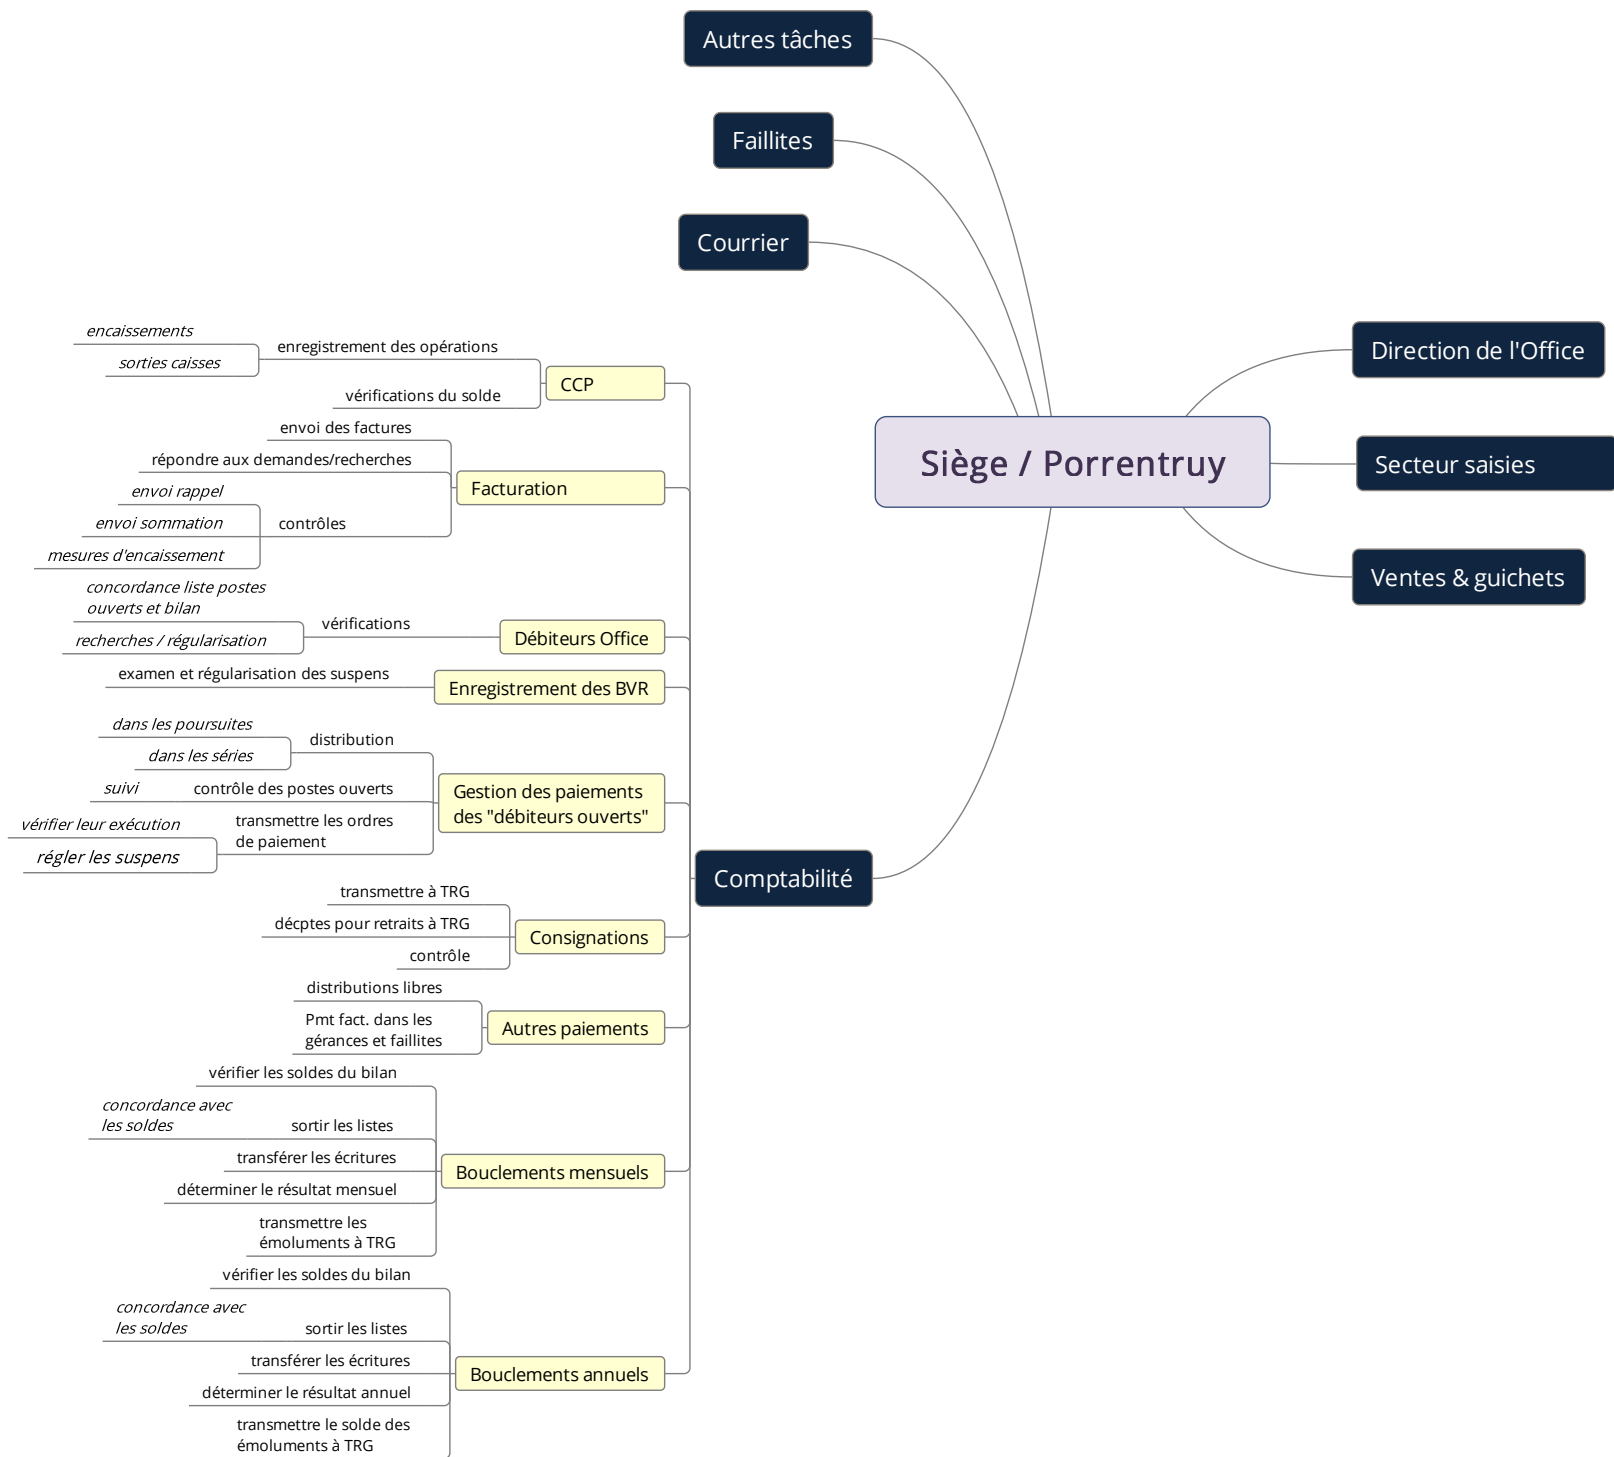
Autres tâches

Faillites

Courrier

Siège / Porrentruy

Direction de l'Office

Secteur saisies

Ventes & guichets

Comptabilité

CCP
enregistrement des opérations
encaissements
sorties caisses
vérifications du solde

Facturation
envoi des factures
répondre aux demandes/recherches
contrôles
envoi rappel
envoi sommation
mesures d'encaissement

Débiteurs Office
vérifications
concordance liste postes ouverts et bilan
recherches / régularisation

Enregistrement des BVR
examen et régularisation des suspens

Gestion des paiements des "débiteurs ouverts"
distribution
dans les poursuites
dans les séries
contrôle des postes ouverts
suivi
transmettre les ordres de paiement
vérifier leur exécution
régler les suspens

Consignations
transmettre à TRG
décptes pour retraits à TRG
contrôle

Autres paiements
distributions libres
Pmt fact. dans les gérances et faillites

Bouclements mensuels
vérifier les soldes du bilan
sortir les listes
concordance avec les soldes
transférer les écritures
déterminer le résultat mensuel
transmettre les émoluments à TRG

Bouclements annuels
vérifier les soldes du bilan
sortir les listes
concordance avec les soldes
transférer les écritures
déterminer le résultat annuel
transmettre le solde des émoluments à TRG